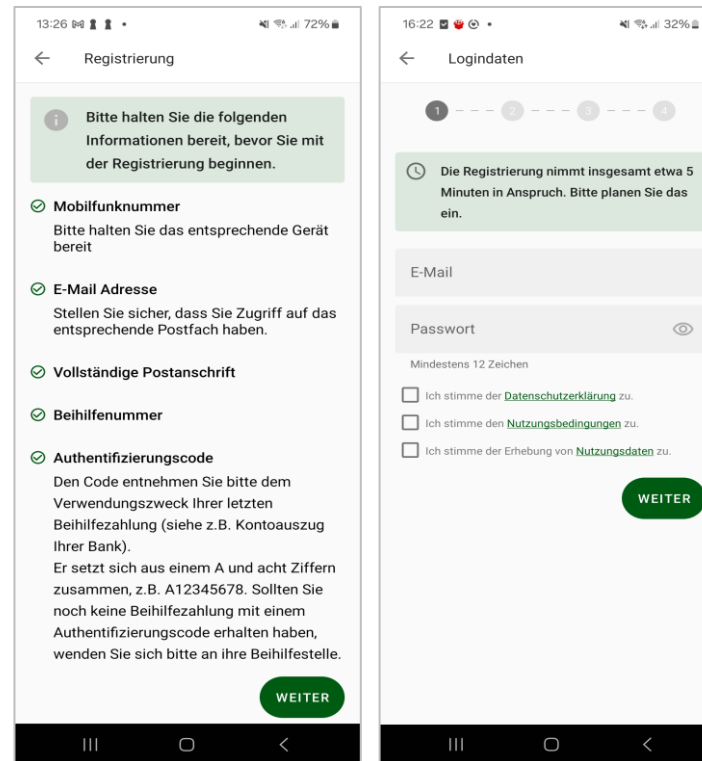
13:26 72%

Registrierung

Bitte halten Sie die folgenden Informationen bereit, bevor Sie mit der Registrierung beginnen.

Mobilfunknummer
Bitte halten Sie das entsprechende Gerät bereit

E-Mail Adresse
Stellen Sie sicher, dass Sie Zugriff auf das entsprechende Postfach haben.

Vollständige Postanschrift

Beihilfenummer

Authentifizierungscode
Den Code entnehmen Sie bitte dem Verwendungszweck Ihrer letzten Beihilfezahlung (siehe z.B. Kontoauszug Ihrer Bank).
Er setzt sich aus einem A und acht Ziffern zusammen, z.B. A12345678. Sollten Sie noch keine Beihilfezahlung mit einem Authentifizierungscode erhalten haben, wenden Sie sich bitte an ihre Beihilfestelle.

WEITER

16:22 32%

Logindaten

1 2 3 4

Die Registrierung nimmt insgesamt etwa 5 Minuten in Anspruch. Bitte planen Sie das ein.

E-Mail

Passwort

Mindestens 12 Zeichen

Ich stimme der Datenschutzerklärung zu.

Ich stimme den Nutzungsbedingungen zu.

Ich stimme der Erhebung von Nutzungsdaten zu.

WEITER